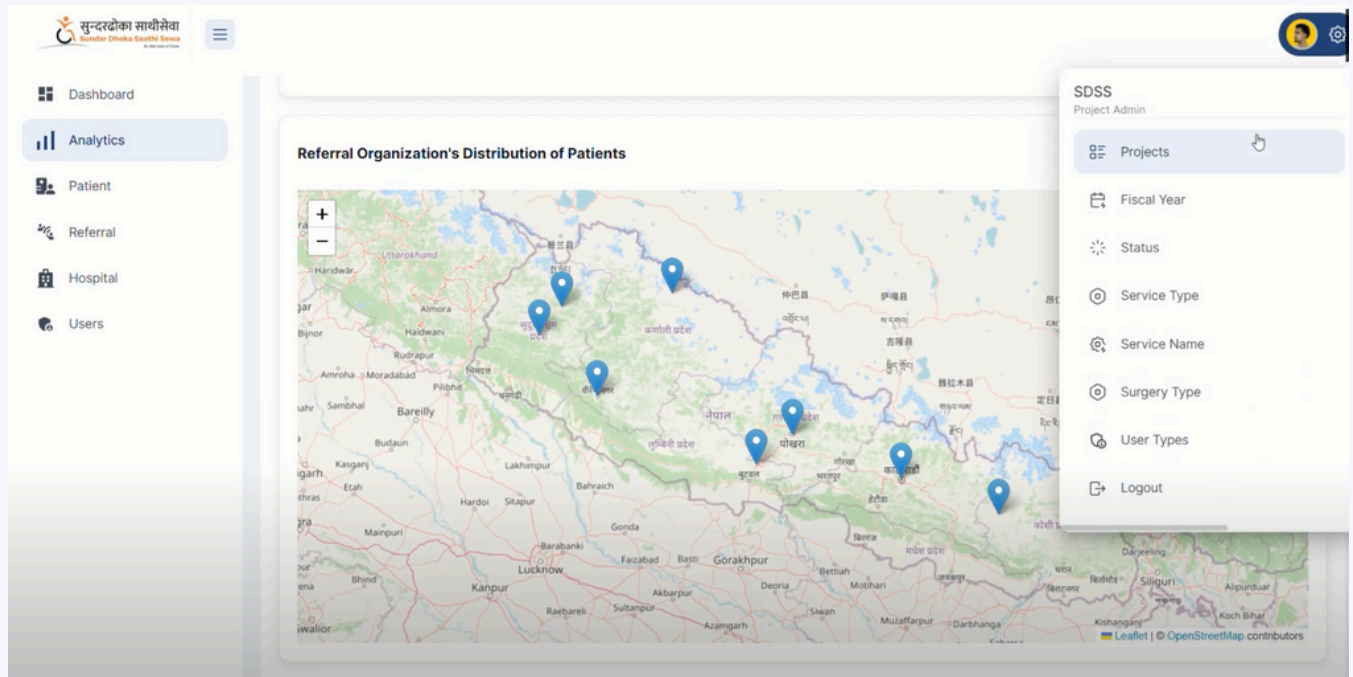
सुन्दरढोका साथीसेवा
Sundar Dhoka Saathi Sewa

Dashboard
Analytics
Patient
Referral
Hospital
Users

Referral Organization's Distribution of Patients

+
−

Uttarakhand
Haridwar
Almora
Haldwani
Bijnor
Rudrapur
Amroha
Moradabad
Pilibhit
Sambhal
Bareilly
Budaun
Kasganj
Etah
Lakhimpur
Hardoi
Sitapur
Bahraich
Gonda
Mainpuri
Barabanki
Faizabad
Basti
Gorakhpur
Lucknow
Bhind
Kanpur
Akbarpur
Deoria
Bettiah
Motihari
Raebareli
Sultanpur
Azamgarh
Siwan
Muzaffarpur
Darbhanga
Gwalior
कर्णाली प्रदेश
नेपाल
लुम्बिनी प्रदेश
पोखरा
बुटवल
भरतपुर
हेटौडा
मधेश प्रदेश
Darjeeling
Siliguri
Alipurduar
Koch Bihar
Kishanganj

Leaflet | © OpenStreetMap contributors

SDSS
Project Admin
Projects
Fiscal Year
Status
Service Type
Service Name
Surgery Type
User Types
Logout